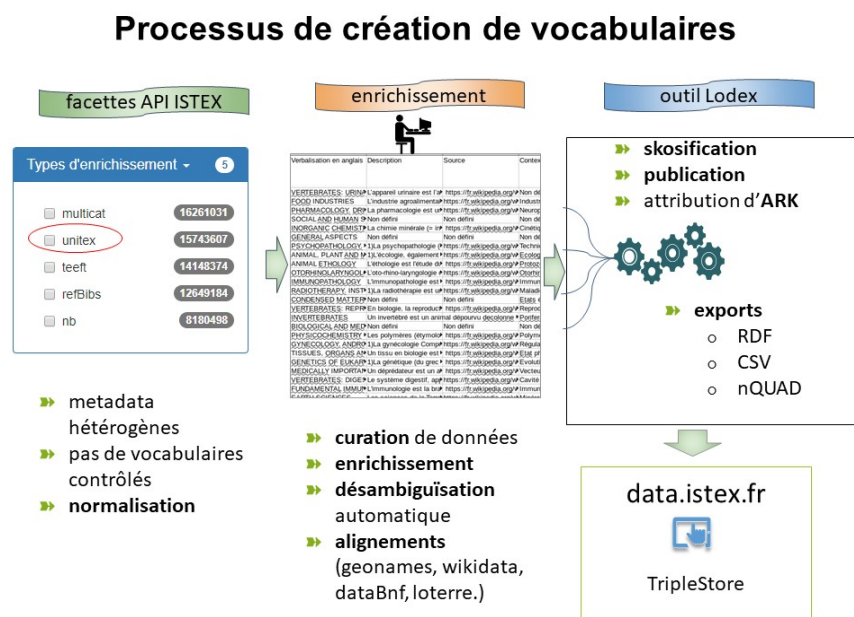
Processus de création de vocabulaires

facettes API ISTEX

Types d'enrichissement 5

multicat 16261031
unitex 15743607
teeft 14148374
refBibs 12649184
nb 8180498

metadata hétérogènes
pas de vocabulaires contrôlés
normalisation

enrichissement

| Verbalisation en anglais | Description | Source | Contex |
|---|---|---|---|
| VERTEBRATES: URINA | L'appareil urinaire est l' | https://fr.wikipedia.org/ | Non dé |
| FOOD INDUSTRIES | L'industrie agroalimenta | https://fr.wikipedia.org/ | Industr |
| PHARMACOLOGY: DRU | La pharmacologie est un | https://fr.wikipedia.org/ | Neurop |
| SOCIAL AND HUMAN S | Non défini | Non défini | Non dé |
| INORGANIC CHEMISTR | La chimie minérale (= in | https://fr.wikipedia.org/ | Cinétiq |
| GENERAL ASPECTS | Non défini | Non défini | Non dé |
| PSYCHOPATHOLOGY, | 1)La psychopathologie ( | https://fr.wikipedia.org/ | Technic |
| ANIMAL, PLANT AND M | 1)L'écologie, également | https://fr.wikipedia.org/ | Écolog |
| ANIMAL ETHOLOGY | L'éthologie est l'étude d | https://fr.wikipedia.org/ | Protoz |
| OTORHINOLARYNGOL | L'oto-rhino-laryngologie | https://fr.wikipedia.org/ | Otorhi |
| IMMUNOPATHOLOGY | L'immunopathologie est | https://fr.wikipedia.org/ | Immun |
| RADIOTHERAPY. INST | 1)La radiothérapie est u | https://fr.wikipedia.org/ | Maladi |
| CONDENSED MATTER | Non défini | Non défini | États |
| VERTEBRATES: REPR | En biologie, la reproduct | https://fr.wikipedia.org/ | Reproc |
| INVERTEBRATES | Un invertébré est un animal dépourvu | decolonne | Porifer |
| BIOLOGICAL AND MED | Non défini | Non défini | Non dé |
| PHYSICOCHEMISTRY | 1)Les polymères (étymol | https://fr.wikipedia.org/ | Polymé |
| GYNECOLOGY. ANDRO | 1)La gynécologie Compr | https://fr.wikipedia.org/ | Régula |
| TISSUES, ORGANS AN | Un tissu en biologie est | https://fr.wikipedia.org/ | État ph |
| GENETICS OF EUKAR | 1)La génétique (du grec | https://fr.wikipedia.org/ | Évoluti |
| MEDICALLY IMPORTA | Un déprédateur est un a | https://fr.wikipedia.org/ | Vecteu |
| VERTEBRATES: DIGE | Le système digestif, ap | https://fr.wikipedia.org/ | Cavité |
| FUNDAMENTAL IMMU | L'immunologie est la bra | https://fr.wikipedia.org/ | Immun |

curation de données
enrichissement
désambiguïsation automatique
alignements (geonames, wikidata, dataBnf, loterre.)

outil Lodex

skosification
publication
attribution d'ARK

exports
RDF
CSV
nQUAD

data.istex.fr

TripleStore